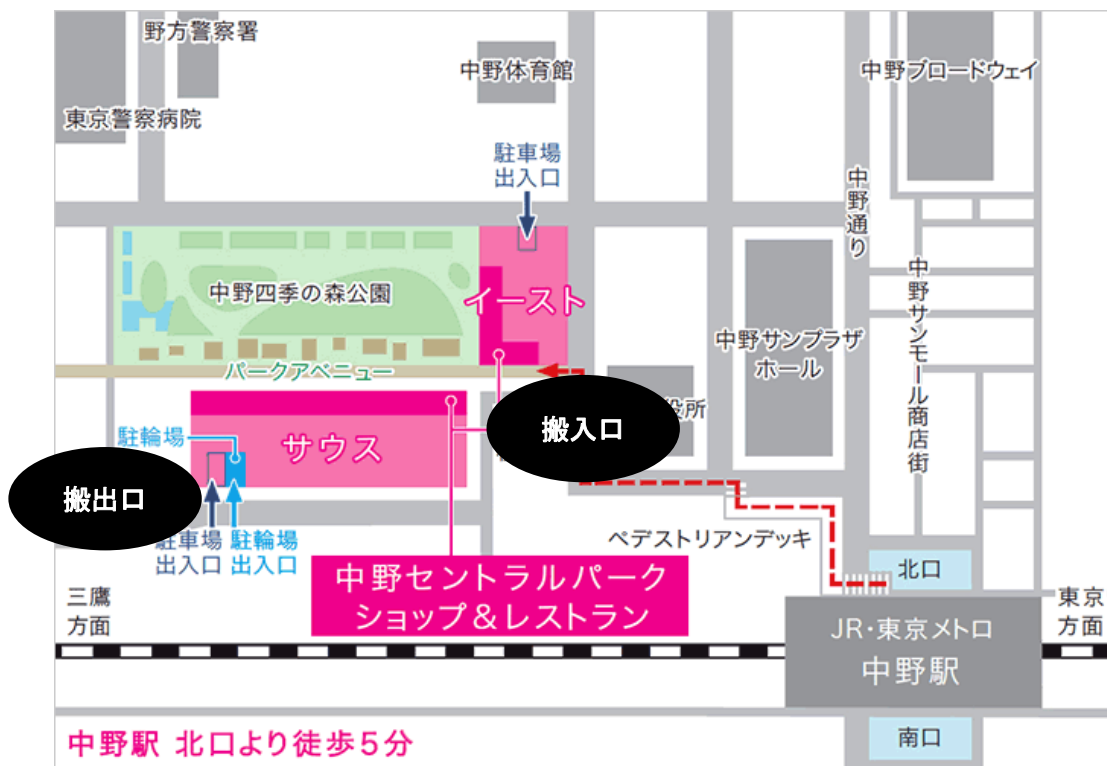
野方警察署

中野体育館

中野ブロードウェイ

東京警察病院

駐車場
出入口

中野通り

中野四季の森公園

イースト

中野サンモール商店街

中野サンプラザホール

パークアベニュー

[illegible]役所

搬入口

駐輪場

サウス

搬出口

駐車場
出入口

駐輪場
出入口

ペデストリアンデッキ

北口

中野セントラルパーク
ショップ＆レストラン

三鷹
方面

JR・東京メトロ
中野駅

東京
方面

中野駅 北口より徒歩5分

南口